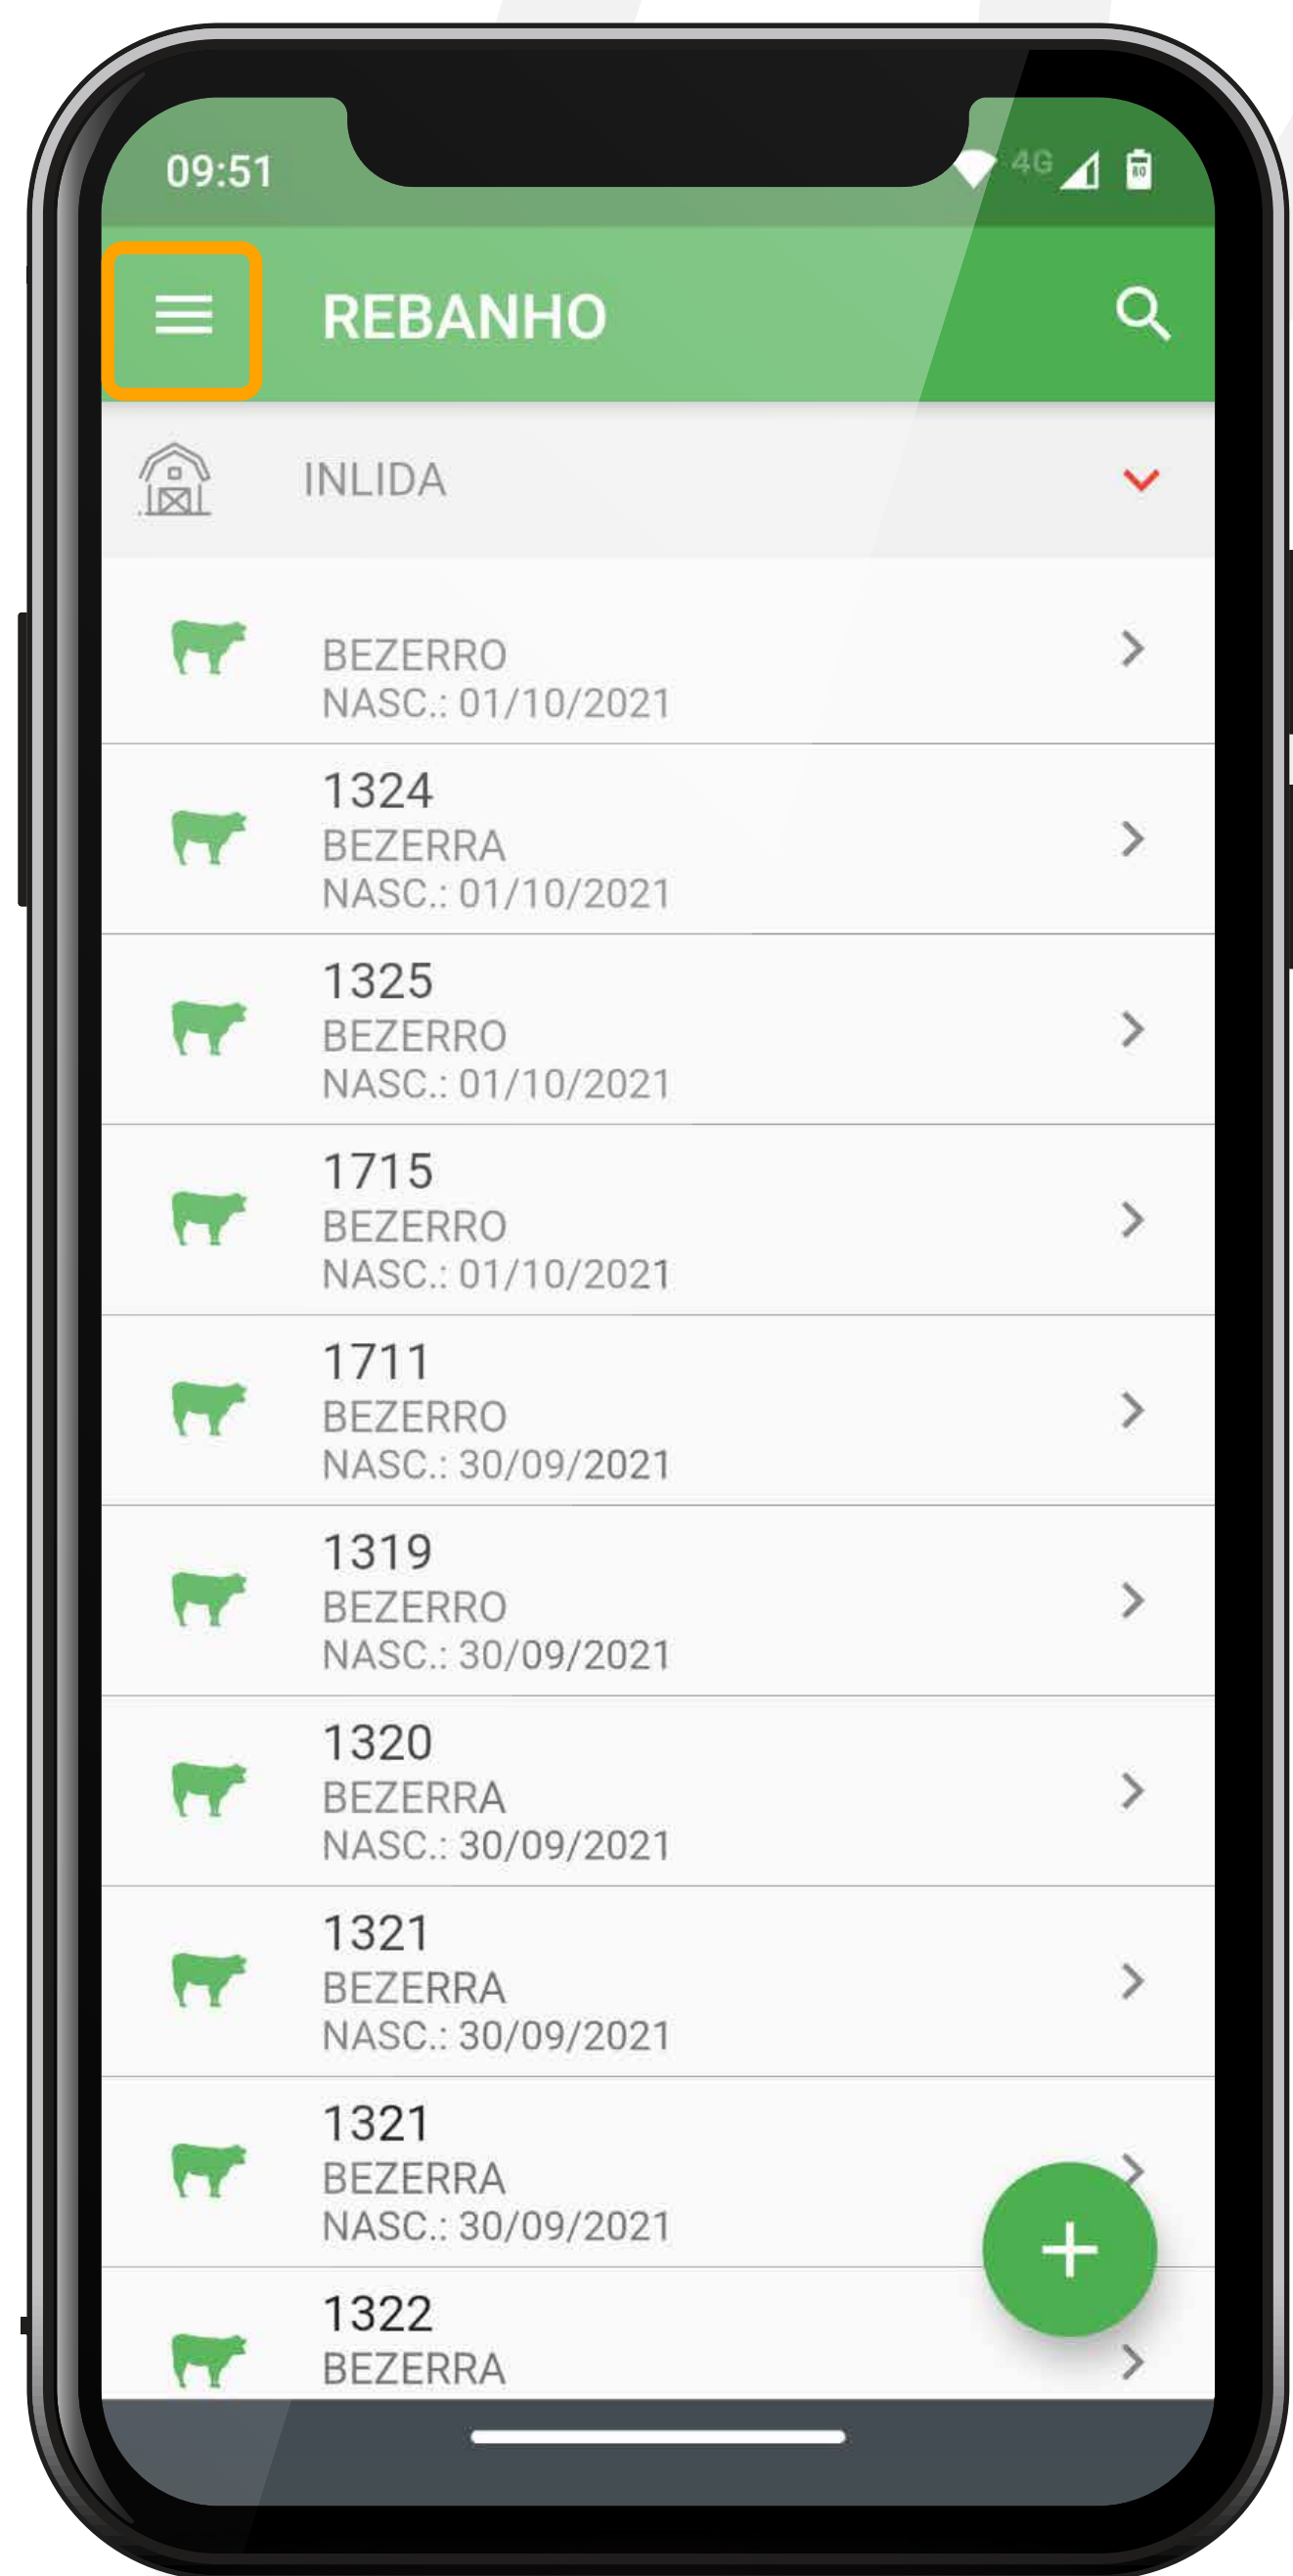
09:51

4G

REBANHO

INLIDA

BEZERRO
NASC.: 01/10/2021

1324
BEZERRA
NASC.: 01/10/2021

1325
BEZERRO
NASC.: 01/10/2021

1715
BEZERRO
NASC.: 01/10/2021

1711
BEZERRO
NASC.: 30/09/2021

1319
BEZERRO
NASC.: 30/09/2021

1320
BEZERRA
NASC.: 30/09/2021

1321
BEZERRA
NASC.: 30/09/2021

1321
BEZERRA
NASC.: 30/09/2021

1322
BEZERRA